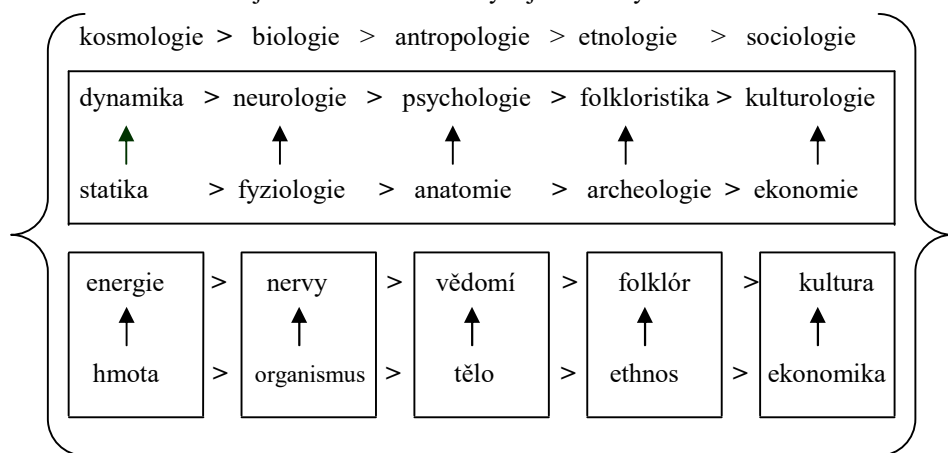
kosmologie > biologie > antropologie > etnologie > sociologie

dynamika > neurologie > psychologie > folkloristika > kulturologie

statika > fyziologie > anatomie > archeologie > ekonomie

energie > nervy > vědomí > folklór > kultura

hmota > organismus > tělo > ethnos > ekonomika